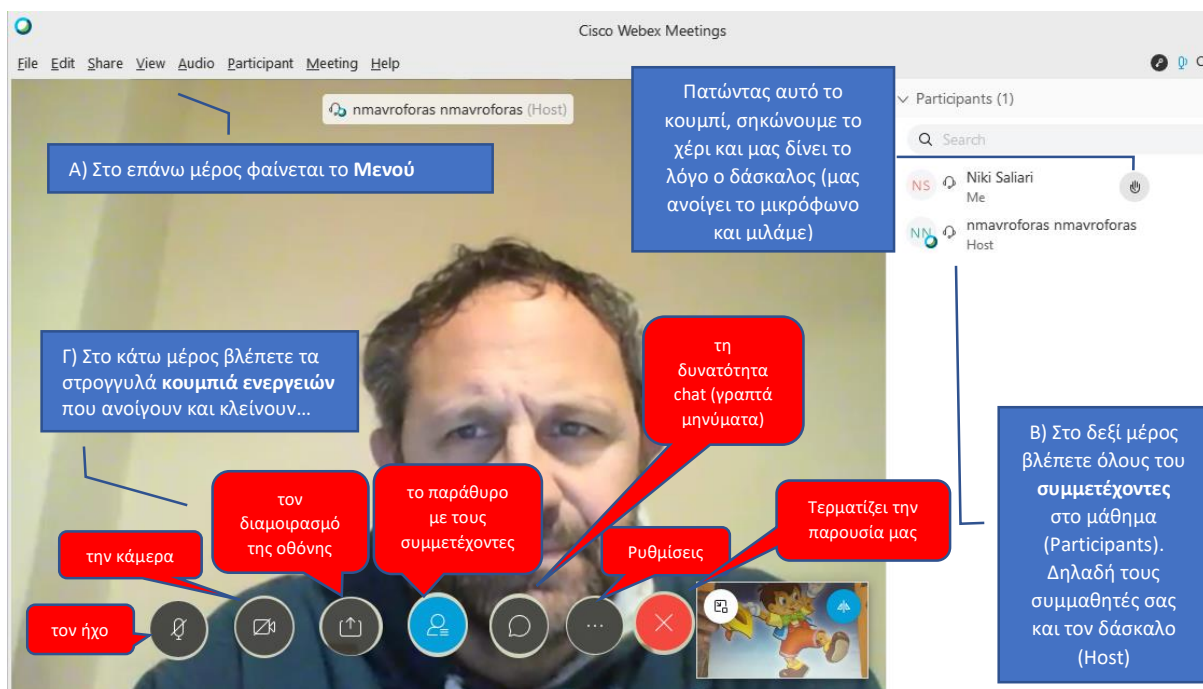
Cisco Webex Meetings

File Edit Share View Audio Participant Meeting Help

nmavroforas nmavroforas (Host)

Α) Στο επάνω μέρος φαίνεται το **Μενού**

Πατώντας αυτό το κουμπί, σηκώνουμε το χέρι και μας δίνει το λόγο ο δάσκαλος (μας ανοίγει το μικρόφωνο και μιλάμε)

Participants (1)

Search

NS Niki Saliari
Me

NN nmavroforas nmavroforas
Host

Γ) Στο κάτω μέρος βλέπετε τα στρογγυλά **κουμπιά ενεργειών** που ανοίγουν και κλείνουν…

τη δυνατότητα chat (γραπτά μηνύματα)

Β) Στο δεξί μέρος βλέπετε όλους του **συμμετέχοντες** στο μάθημα (Participants). Δηλαδή τους συμμαθητές σας και τον δάσκαλο (Host)

τον διαμοιρασμό της οθόνης

το παράθυρο με τους συμμετέχοντες

Τερματίζει την παρουσία μας

την κάμερα

Ρυθμίσεις

τον ήχο